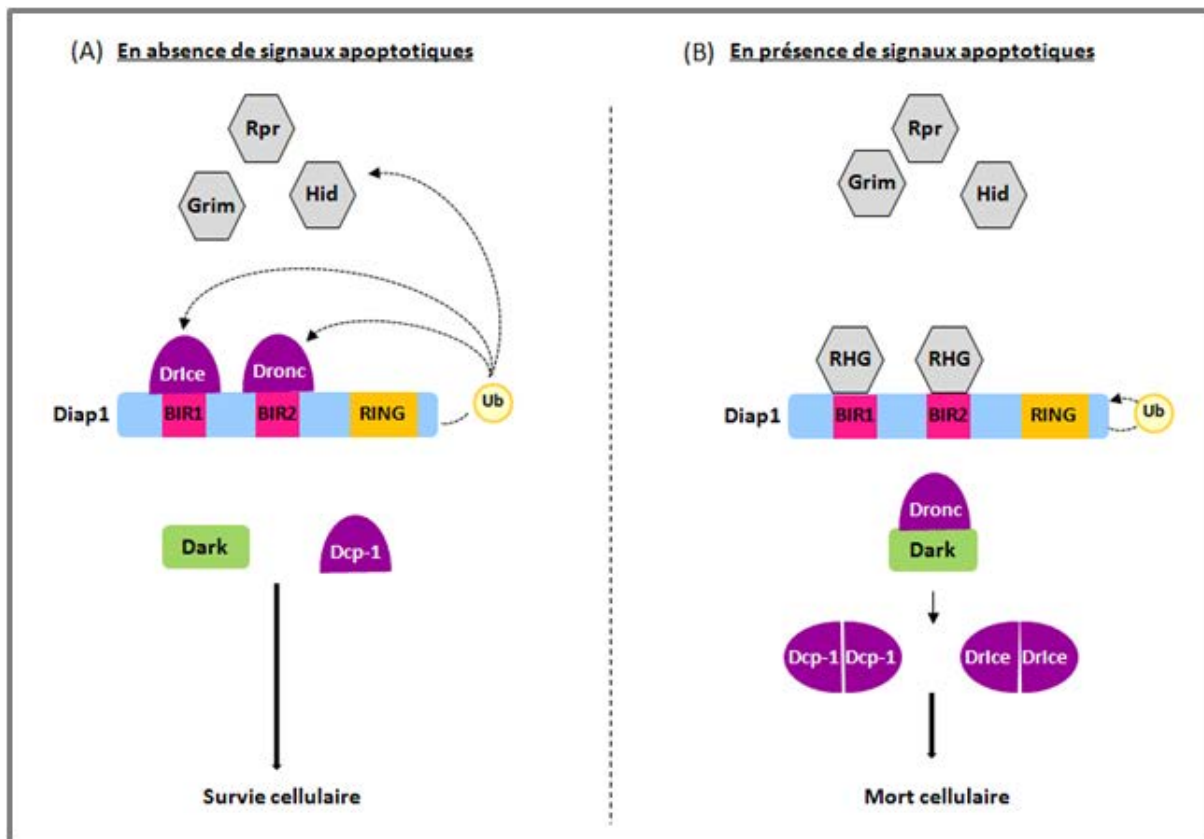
(A) En absence de signaux apoptotiques

Rpr
Grim
Hid

Drice
Dronc
Diap1
BIR1
BIR2
RING
Ub

Dark
Dcp-1

Survie cellulaire

(B) En présence de signaux apoptotiques

Rpr
Grim
Hid

RHG
RHG
Diap1
BIR1
BIR2
RING
Ub

Dronc
Dark

Dcp-1 Dcp-1
Drice Drice

Mort cellulaire